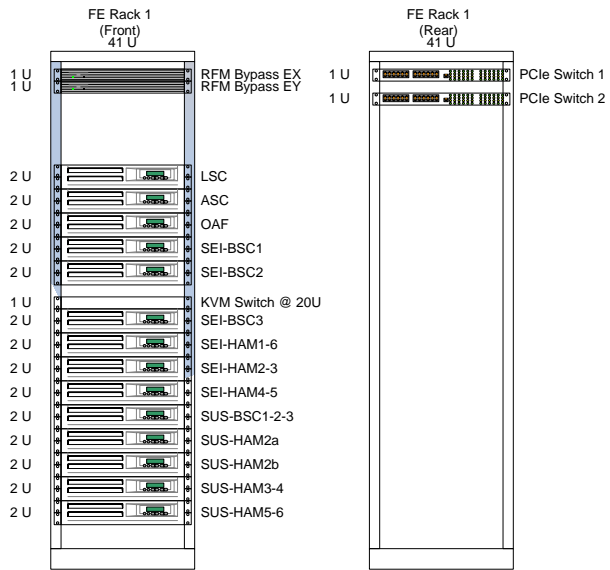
FE Rack 1
(Front)
41 U

1 U RFM Bypass EX
1 U RFM Bypass EY

2 U LSC
2 U ASC
2 U OAF
2 U SEI-BSC1
2 U SEI-BSC2
1 U KVM Switch @ 20U
2 U SEI-BSC3
2 U SEI-HAM1-6
2 U SEI-HAM2-3
2 U SEI-HAM4-5
2 U SUS-BSC1-2-3
2 U SUS-HAM2a
2 U SUS-HAM2b
2 U SUS-HAM3-4
2 U SUS-HAM5-6

FE Rack 1
(Rear)
41 U

1 U PCIe Switch 1
1 U PCIe Switch 2